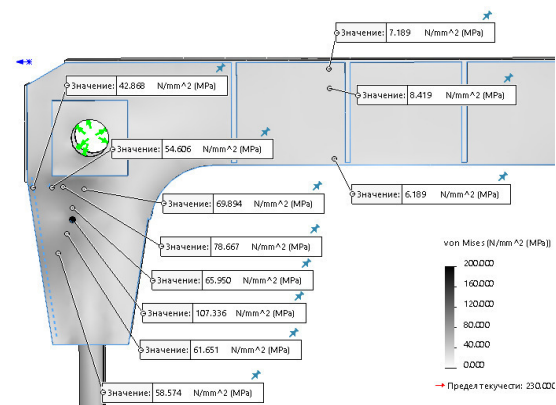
Значение: 7.189 N/mm^2 (MPa)

Значение: 42.868 N/mm^2 (MPa)

Значение: 8.419 N/mm^2 (MPa)

Значение: 54.606 N/mm^2 (MPa)

Значение: 6.189 N/mm^2 (MPa)

Значение: 69.894 N/mm^2 (MPa)

Значение: 78.667 N/mm^2 (MPa)

Значение: 65.950 N/mm^2 (MPa)

Значение: 107.336 N/mm^2 (MPa)

Значение: 61.651 N/mm^2 (MPa)

Значение: 58.574 N/mm^2 (MPa)

von Mises (N/mm^2 (MPa))

200.000
160.000
120.000
80.000
40.000
0.000

Предел текучести: 230.000